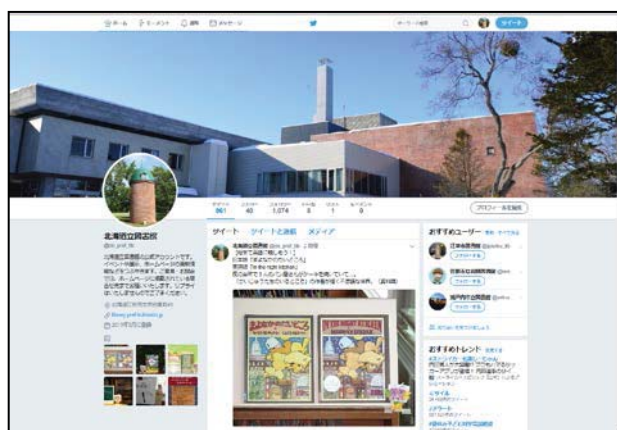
ホーム　モーメント　通知　メッセージ　ツイート

ツイート 861　フォロー 40　フォロワー 1,074　いいね 8　リスト 1　モーメント 0

プロフィールを編集

北海道立図書館
@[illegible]

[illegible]

ツイート　ツイートと返信　メディア

北海道立図書館 @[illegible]
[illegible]

おすすめユーザー
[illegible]
フォローする
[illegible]
フォローする
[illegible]
フォローする

おすすめトレンド
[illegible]